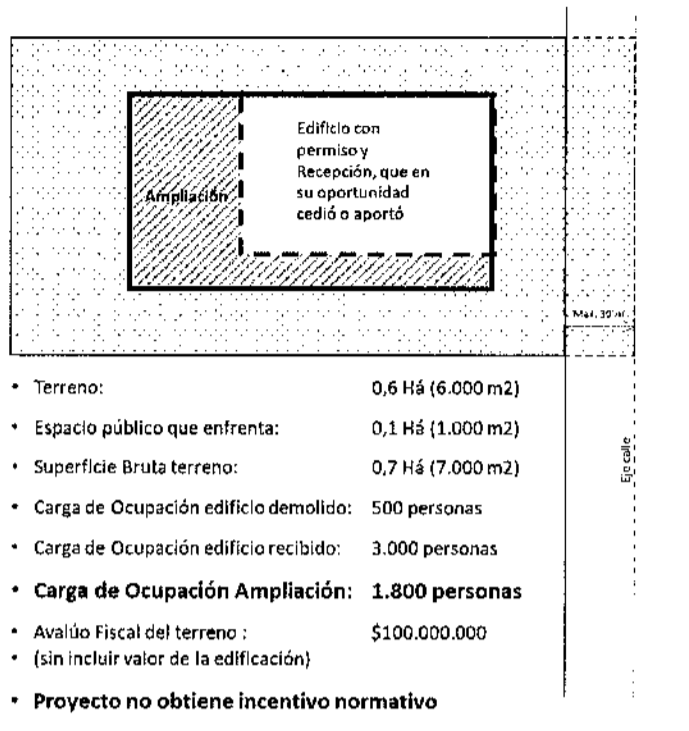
Edificio con permiso y Recepción, que en su oportunidad cedió o aportó

Ampliación

Máx. 30 m.

Eje calle

- Terreno: 0,6 Há (6.000 m2)
- Espacio público que enfrenta: 0,1 Há (1.000 m2)
- Superficie Bruta terreno: 0,7 Há (7.000 m2)
- Carga de Ocupación edificio demolido: 500 personas
- Carga de Ocupación edificio recibido: 3.000 personas
- **Carga de Ocupación Ampliación: 1.800 personas**
- Avalúo Fiscal del terreno : $100.000.000
- (sin incluir valor de la edificación)
- **Proyecto no obtiene incentivo normativo**